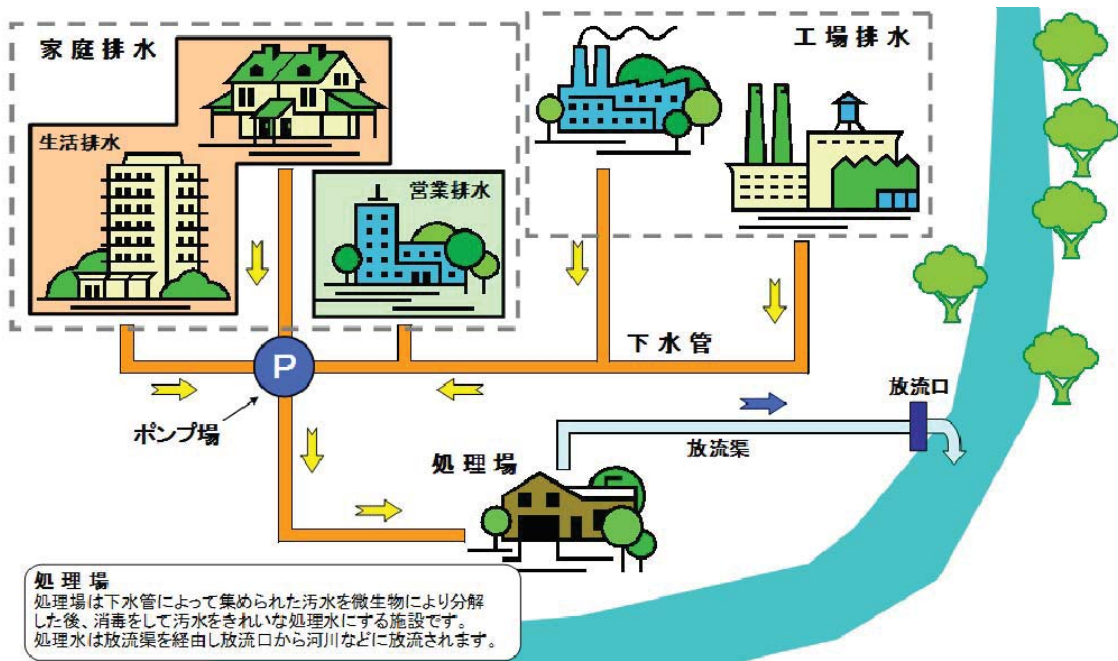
家庭排水

生活排水

営業排水

工場排水

下水管

P

ポンプ場

放流口

放流渠

処理場

処理場
処理場は下水管によって集められた汚水を微生物により分解した後、消毒をして汚水をきれいな処理水にする施設です。
処理水は放流渠を経由し放流口から河川などに放流されます。